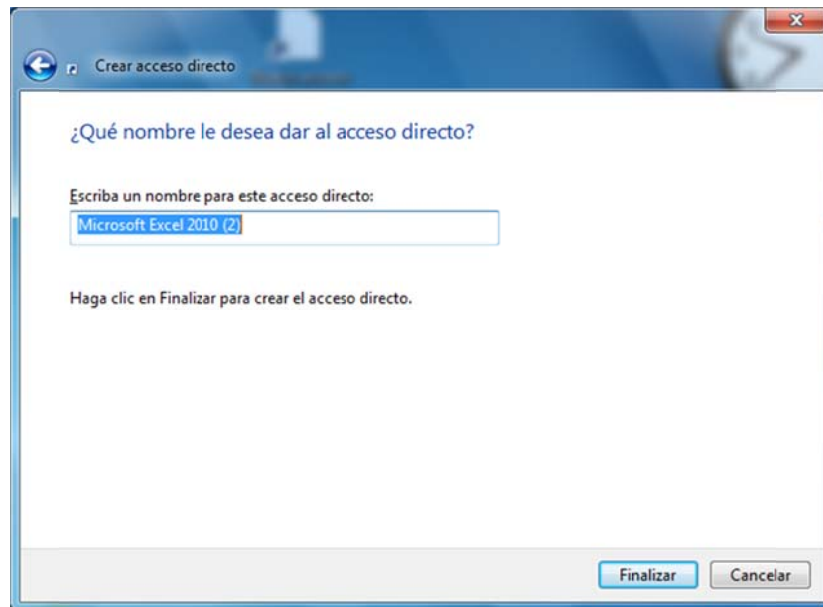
Crear acceso directo

¿Qué nombre le desea dar al acceso directo?

Escriba un nombre para este acceso directo:

Microsoft Excel 2010 (2)

Haga clic en Finalizar para crear el acceso directo.

Finalizar
Cancelar